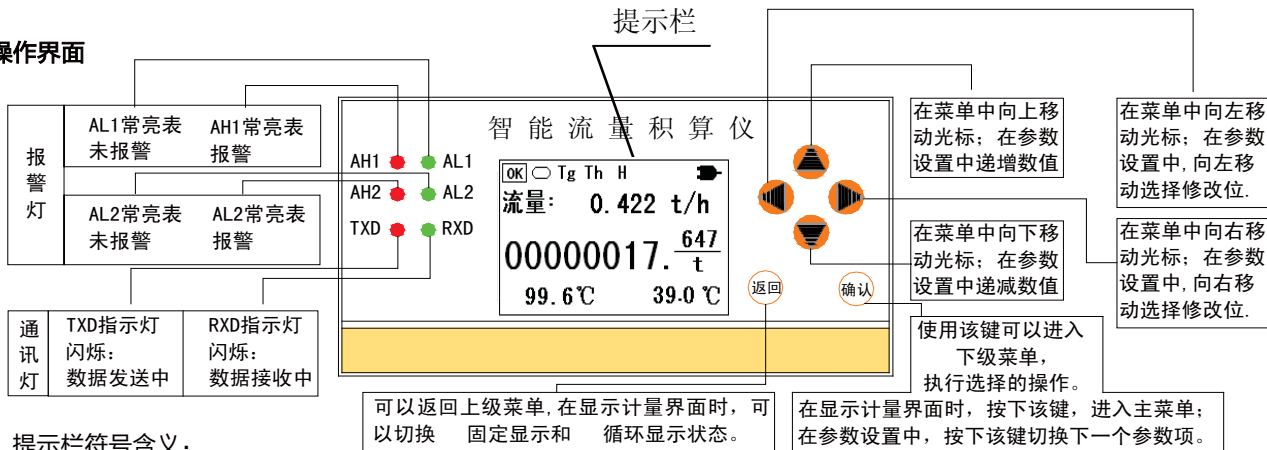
操作界面

提示栏

报警灯

AL1常亮表未报警

AH1常亮表报警

AL2常亮表未报警

AL2常亮表报警

AH1
AL1
AH2
AL2
TXD
RXD

智能流量积算仪

OK Tg Th H

流量: 0.422 t/h

00000017.$\frac{647}{t}$

99.6℃ 39.0℃

返回

确认

在菜单中向上移动光标；在参数设置中递增数值

在菜单中向左移动光标，在参数设置中,向左移动选择修改位.

在菜单中向下移动光标；在参数设置中递减数值

在菜单中向右移动光标；在参数设置中,向右移动选择修改位.

通讯灯

TXD指示灯闪烁：数据发送中

RXD指示灯闪烁：数据接收中

使用该键可以进入下级菜单,执行选择的操作。

可以返回上级菜单,在显示计量界面时，可以切换 固定显示和 循环显示状态。

在显示计量界面时，按下该键，进入主菜单；在参数设置中，按下该键切换下一个参数项。

提示栏符号含义：